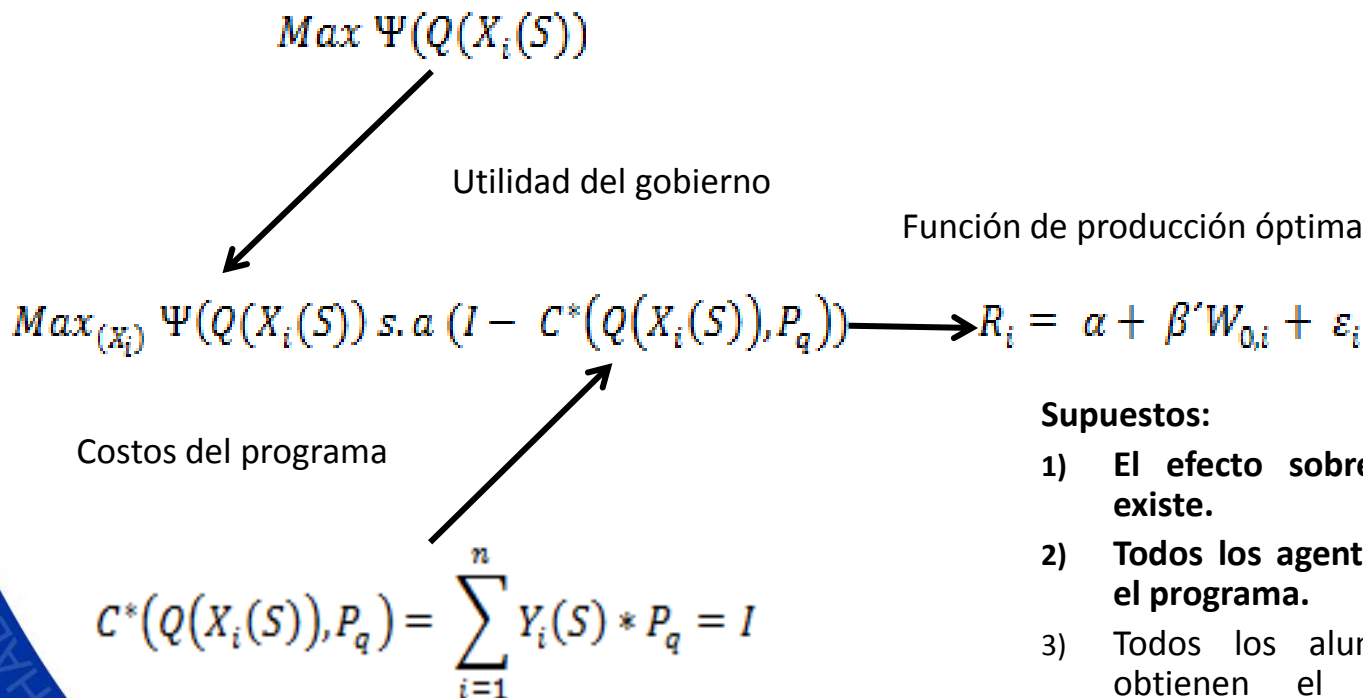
$Max\ \Psi(Q(X_i(S))$

Utilidad del gobierno

Función de producción óptima

$Max_{(X_i)}\ \Psi(Q(X_i(S))\ s.a\ (I - C^*(Q(X_i(S)),P_q))$ $R_i = \alpha + \beta' W_{0,i} + \varepsilon_i$

Supuestos:

1) El efecto sobre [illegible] existe.

2) Todos los agent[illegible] el programa.

3) Todos los alum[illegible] obtienen el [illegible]

Costos del programa

$C^*(Q(X_i(S)),P_q) = \sum_{i=1}^{n} Y_i(S) * P_q = I$